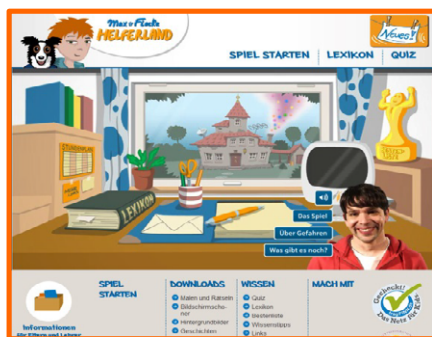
Max & Flocke HELFERLAND

Neues!

SPIEL STARTEN | LEXIKON | QUIZ

LEXIKON

Das Spiel

Über Gefahren

Was gibt es noch?

Informationen für Eltern und Lehrer

SPIEL STARTEN

DOWNLOADS
Malen und Rätseln
Bildschirmschoner
Hintergrundbilder
Geschichten

WISSEN
Quiz
Lexikon
Bestenliste
Wissenstipps
Links

MACH MIT

Geprüft! Das Netz für Kids